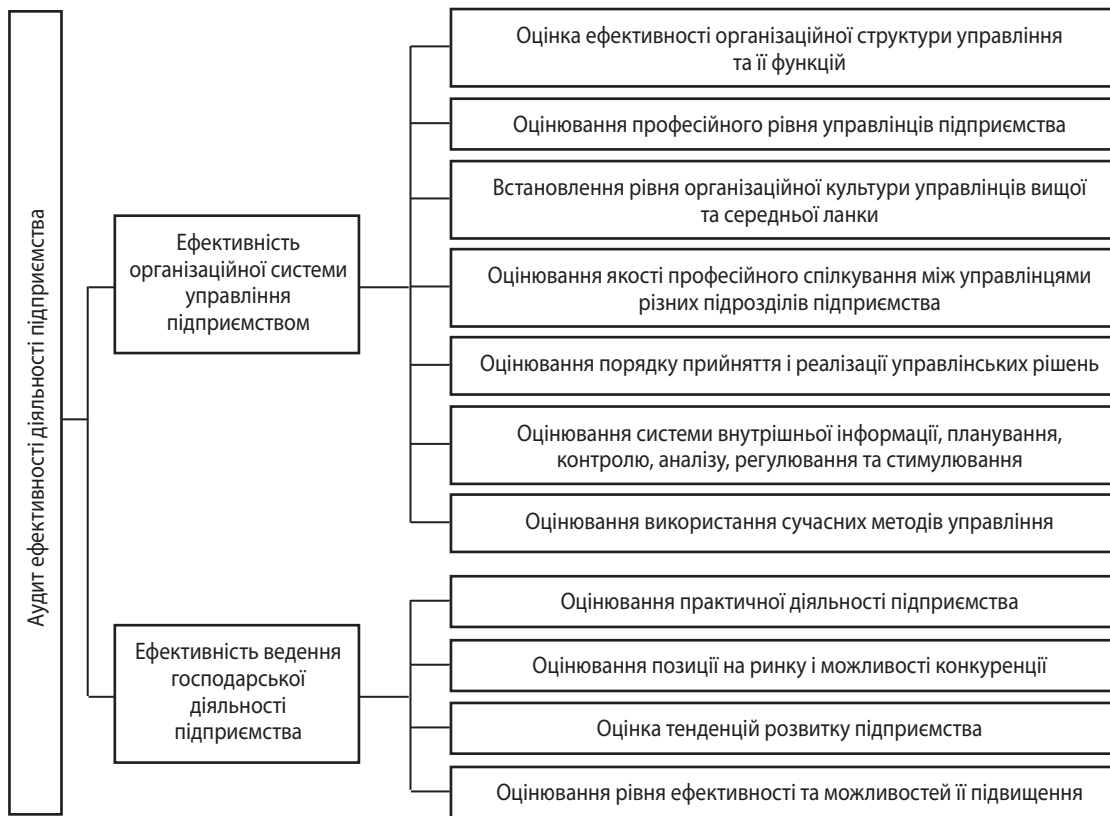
Аудит ефективності діяльності підприємства

Ефективність організаційної системи управління підприємством

Оцінка ефективності організаційної структури управління та її функцій

Оцінювання професійного рівня управлінців підприємства

Встановлення рівня організаційної культури управлінців вищої та середньої ланки

Оцінювання якості професійного спілкування між управлінцями різних підрозділів підприємства

Оцінювання порядку прийняття і реалізації управлінських рішень

Оцінювання системи внутрішньої інформації, планування, контролю, аналізу, регулювання та стимулювання

Оцінювання використання сучасних методів управління

Ефективність ведення господарської діяльності підприємства

Оцінювання практичної діяльності підприємства

Оцінювання позиції на ринку і можливості конкуренції

Оцінка тенденцій розвитку підприємства

Оцінювання рівня ефективності та можливостей її підвищення